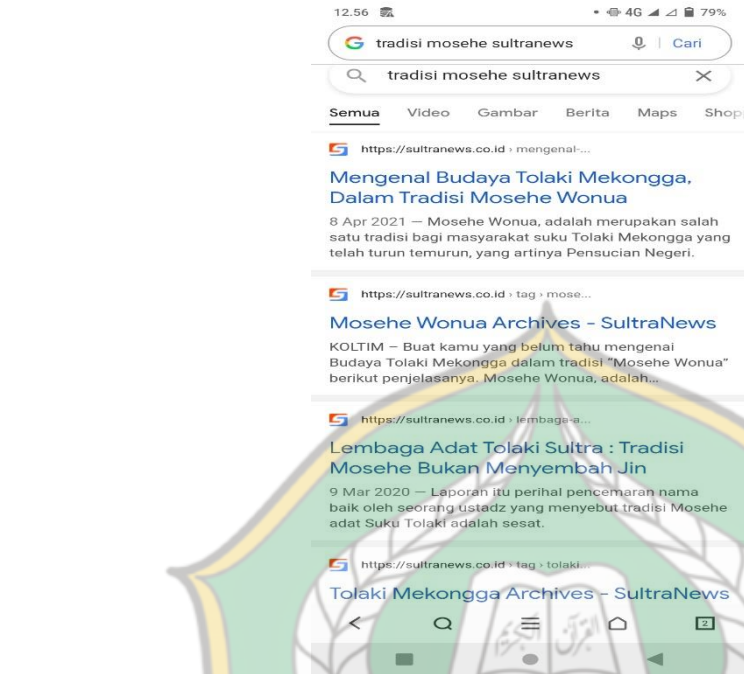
12.56 4G 79%

tradisi mosehe sultranews | Cari

tradisi mosehe sultranews ×

Semua Video Gambar Berita Maps Shop

https://sultranews.co.id › mengenal-...

Mengenal Budaya Tolaki Mekongga, Dalam Tradisi Mosehe Wonua

8 Apr 2021 — Mosehe Wonua, adalah merupakan salah satu tradisi bagi masyarakat suku Tolaki Mekongga yang telah turun temurun, yang artinya Pensucian Negeri.

https://sultranews.co.id › tag › mose...

Mosehe Wonua Archives - SultraNews

KOLTIM – Buat kamu yang belum tahu mengenai Budaya Tolaki Mekongga dalam tradisi "Mosehe Wonua" berikut penjelasanya. Mosehe Wonua, adalah...

https://sultranews.co.id › lembaga-a...

Lembaga Adat Tolaki Sultra : Tradisi Mosehe Bukan Menyembah Jin

9 Mar 2020 — Laporan itu perihal pencemaran nama baik oleh seorang ustadz yang menyebut tradisi Mosehe adat Suku Tolaki adalah sesat.

https://sultranews.co.id › tag › tolaki...

Tolaki Mekongga Archives - SultraNews

2